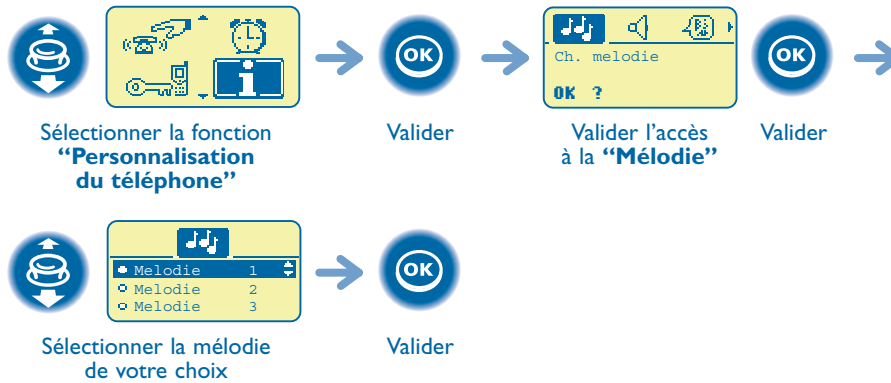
Sélectionner la fonction **"Personnalisation du téléphone"**

OK

Valider

Ch. melodie

OK ?

Valider l'accès à la **"Mélodie"**

OK

Valider

Melodie 1
Melodie 2
Melodie 3

Sélectionner la mélodie de votre choix

OK

Valider